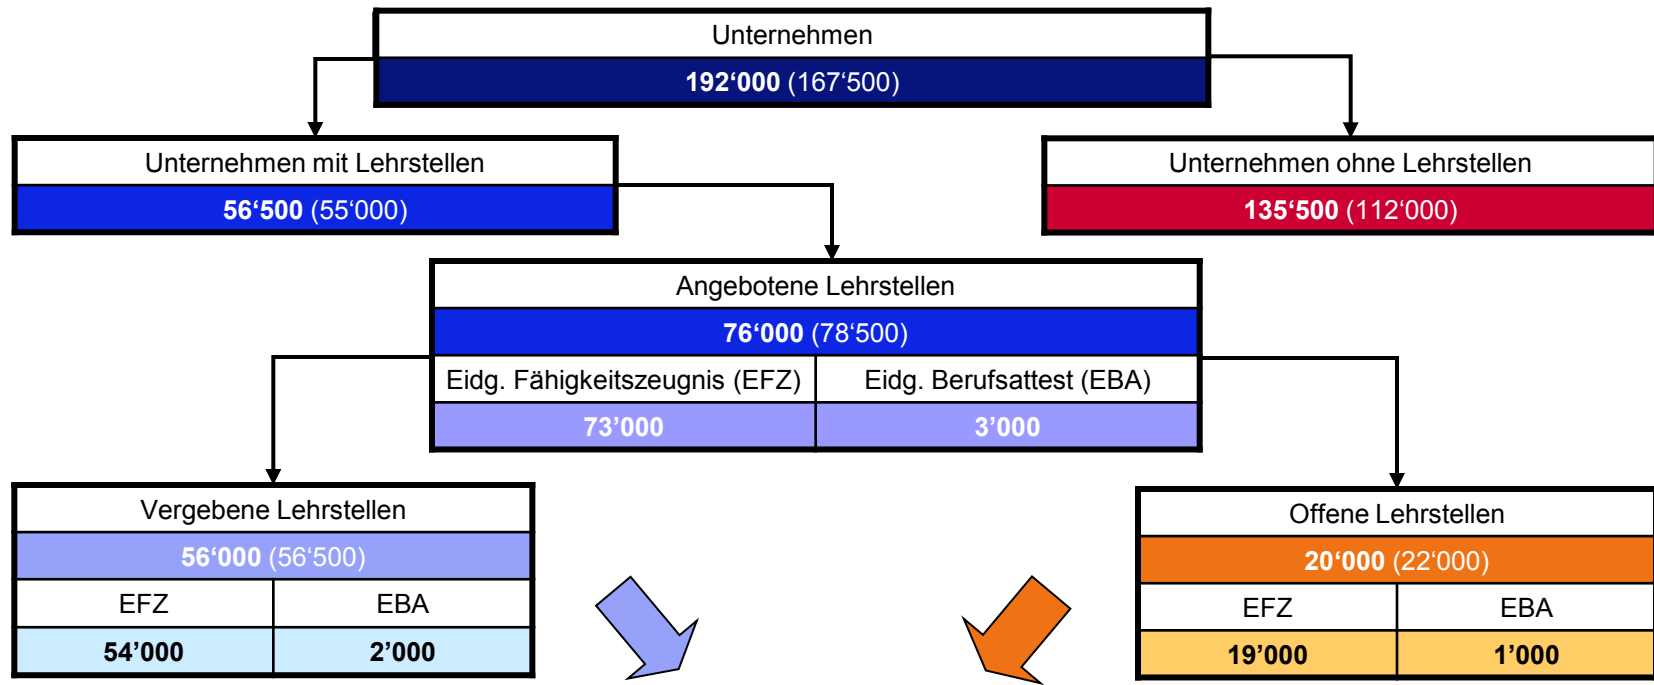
Unternehmen

**192‘000** (167‘500)

Unternehmen mit Lehrstellen

**56‘500** (55‘000)

Unternehmen ohne Lehrstellen

**135‘500** (112‘000)

Angebotene Lehrstellen

**76‘000** (78‘500)

| Eidg. Fähigkeitszeugnis (EFZ) | Eidg. Berufsattest (EBA) |
|---|---|
| **73’000** | **3’000** |

Vergebene Lehrstellen

**56‘000** (56‘500)

| EFZ | EBA |
|---|---|
| **54’000** | **2’000** |

Offene Lehrstellen

**20‘000** (22‘000)

| EFZ | EBA |
|---|---|
| **19’000** | **1’000** |